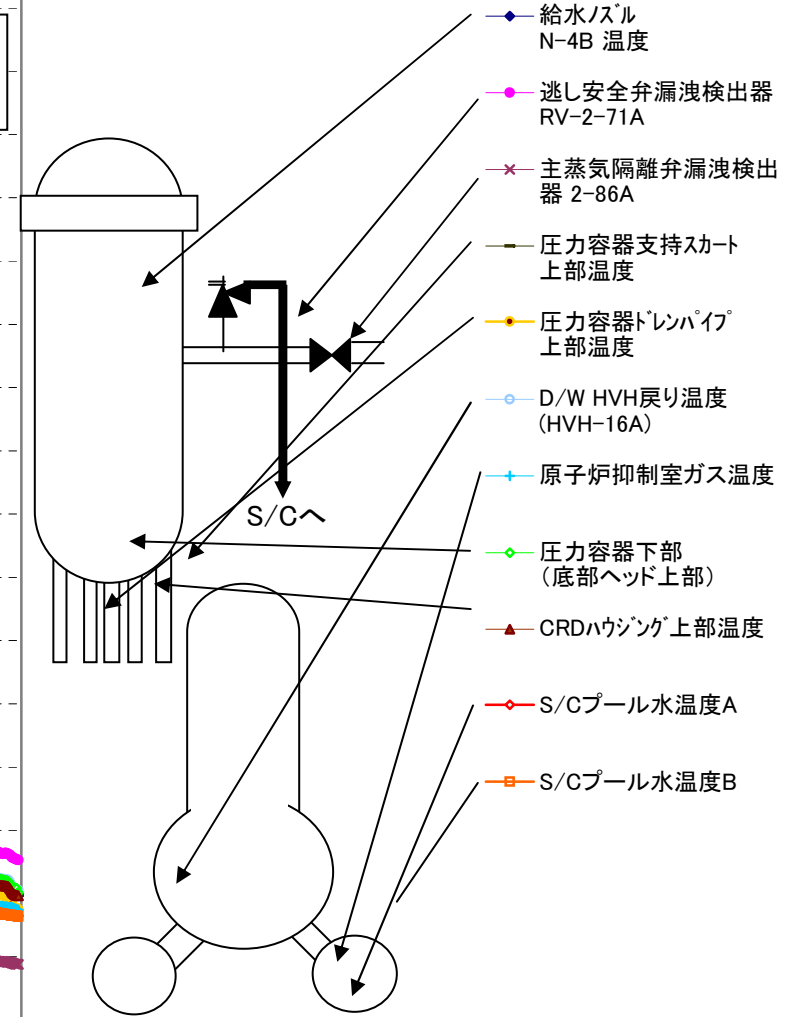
S/Cへ

給水ﾉｽﾞﾙ
N-4B 温度

逃し安全弁漏洩検出器
RV-2-71A

主蒸気隔離弁漏洩検出器 2-86A

圧力容器支持ｽｶｰﾄ
上部温度

圧力容器ﾄﾞﾚﾝﾊﾟｲﾌﾟ
上部温度

D/W HVH戻り温度
(HVH-16A)

原子炉抑制室ガス温度

圧力容器下部
(底部ﾍｯﾄﾞ上部)

CRDﾊｳｼﾞﾝｸﾞ上部温度

S/Cプール水温度A

S/Cプール水温度B